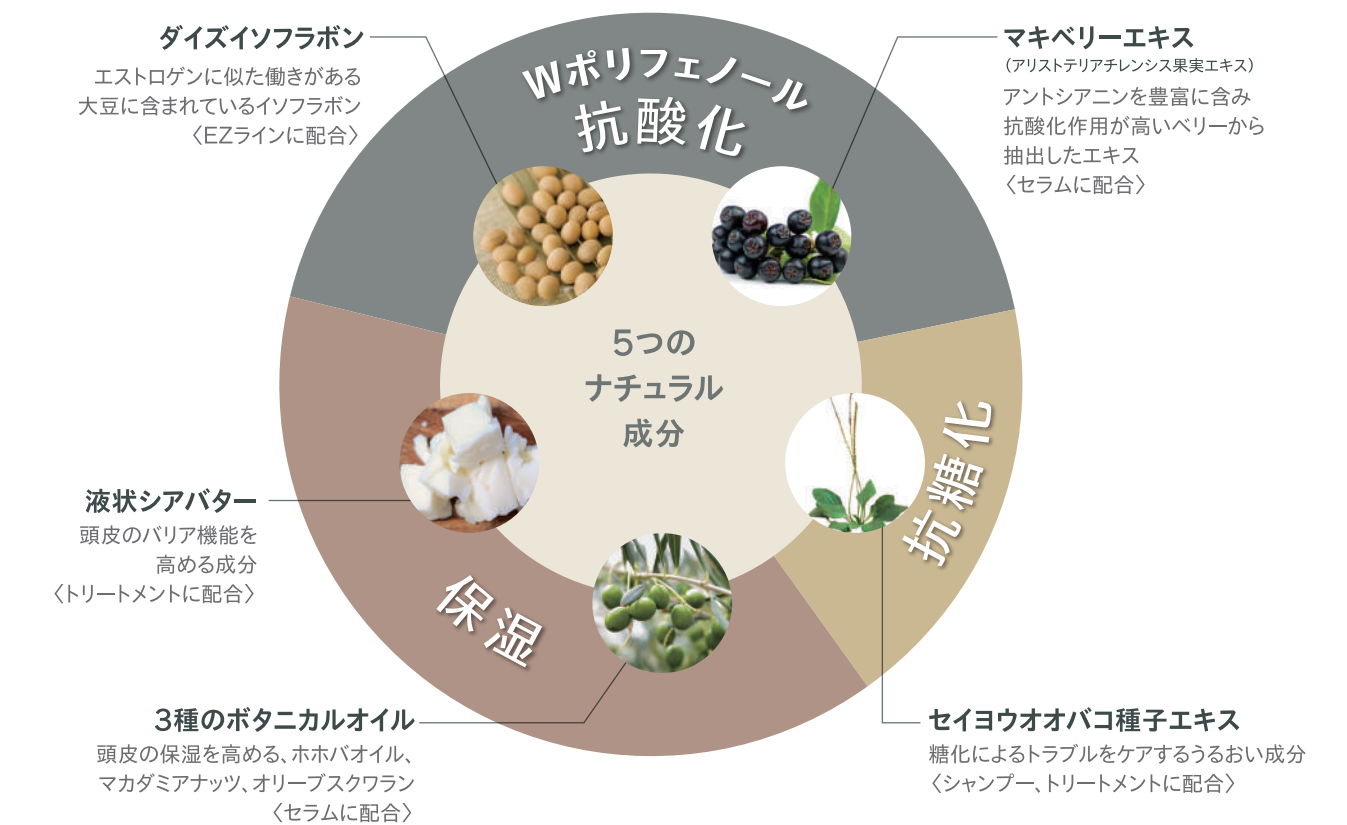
ダイズイソフラボン
エストロゲンに似た働きがある
大豆に含まれているイソフラボン
〈EZラインに配合〉

Wポリフェノール
抗酸化

マキベリーエキス
（アリストテリアチレンシス果実エキス）
アントシアニンを豊富に含み
抗酸化作用が高いベリーから
抽出したエキス
〈セラムに配合〉

5つの
ナチュラル
成分

抗糖化

液状シアバター
頭皮のバリア機能を
高める成分
〈トリートメントに配合〉

保湿

3種のボタニカルオイル
頭皮の保湿を高める、ホホバオイル、
マカダミアナッツ、オリーブスクワラン
〈セラムに配合〉

セイヨウオオバコ種子エキス
糖化によるトラブルをケアするうるおい成分
〈シャンプー、トリートメントに配合〉